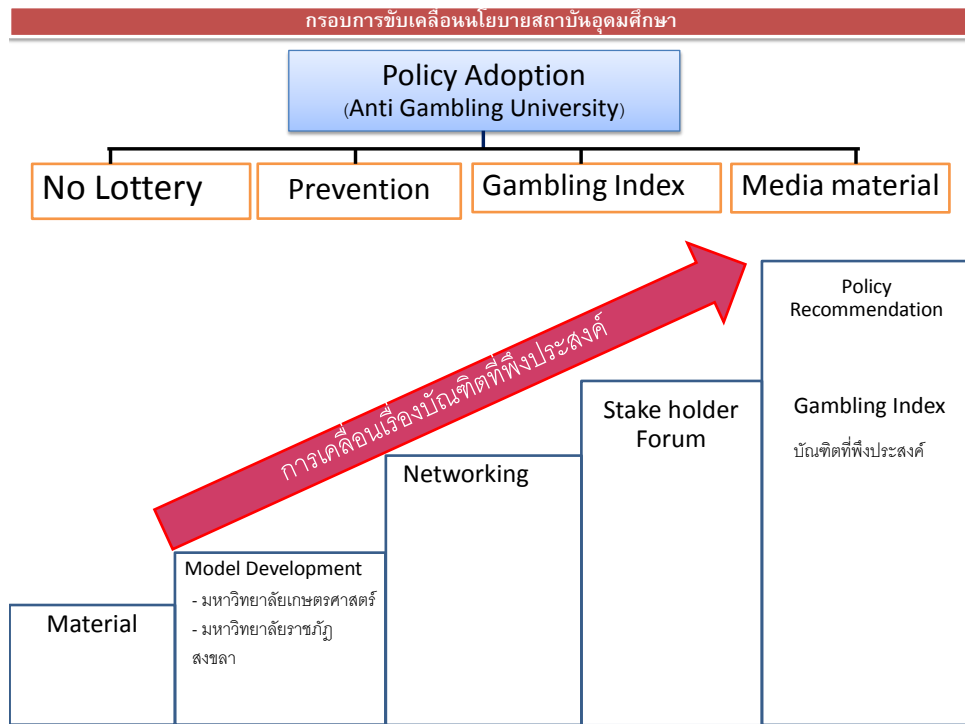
กรอบการขับเคลื่อนนโยบายสถาบันอุดมศึกษา

Policy Adoption
(Anti Gambling University)

No Lottery

Prevention

Gambling Index

Media material

การเคลื่อนเรื่องบัณฑิตที่พึงประสงค์

Policy Recommendation

Gambling Index

บัณฑิตที่พึงประสงค์

Stake holder Forum

Networking

Model Development
- มหาวิทยาลัยเกษตรศาสตร์
- มหาวิทยาลัยราชภัฏสงขลา

Material